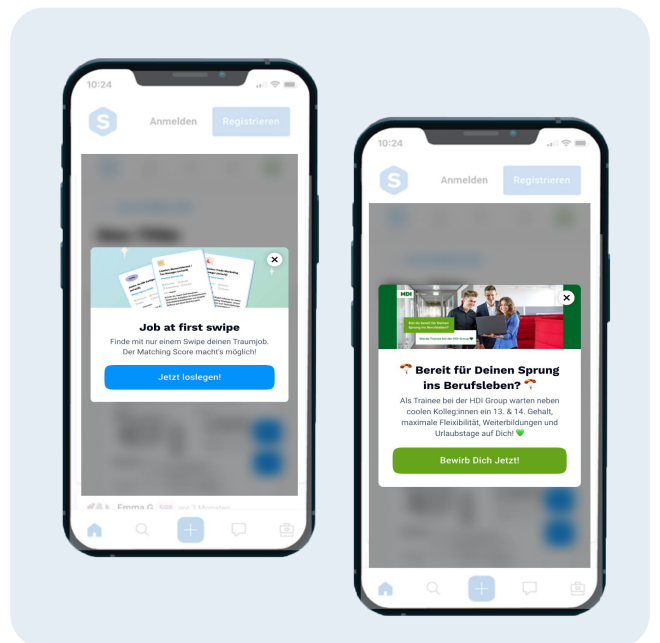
10:24

Anmelden Registrieren

Job at first swipe

Finde mit nur einem Swipe deinen Traumjob. Der Matching Score macht's möglich!

Jetzt loslegen!

Emma G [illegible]

10:24

Anmelden Registrieren

HDI

🪂 Bereit für Deinen Sprung ins Berufsleben? 🪂

Als Trainee bei der HDI Group warten neben coolen Kolleg:innen ein 13. & 14. Gehalt, maximale Flexibilität, Weiterbildungen und Urlaubstage auf Dich! 💚

Bewirb Dich Jetzt!